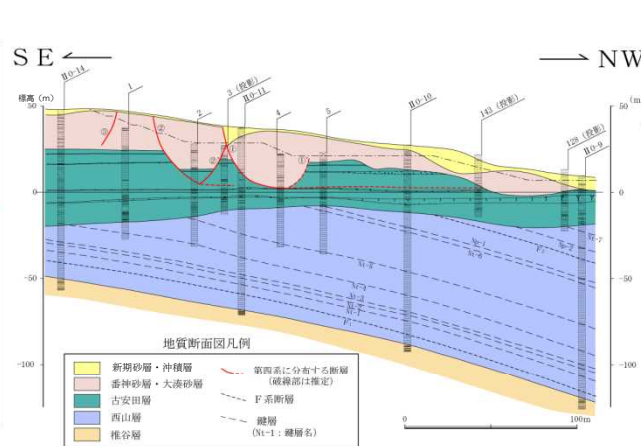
SE ⟵

⟶ NW

標高（m）

50

0

-50

-100

Ⅱ0-14

1

2

3（投影）

Ⅱ0-11

4

5

Ⅱ0-10

143（投影）

128（投影）

Ⅱ0-9

③

②

②

①

①

(m)

50

0

-50

-100

Nt-1

Nt-2

Nt-3

Nt-6

Nt-7

地質断面図凡例

| | | | |
|---|---|---|---|
| | 新期砂層・沖積層 | | 第四系に分布する断層（破線部は推定） |
| | 番神砂層・大湊砂層 | | F系断層 |
| | 古安田層 | | 鍵層（Nt-1：鍵層名） |
| | 西山層 | | |
| | 椎谷層 | | |

0　100m